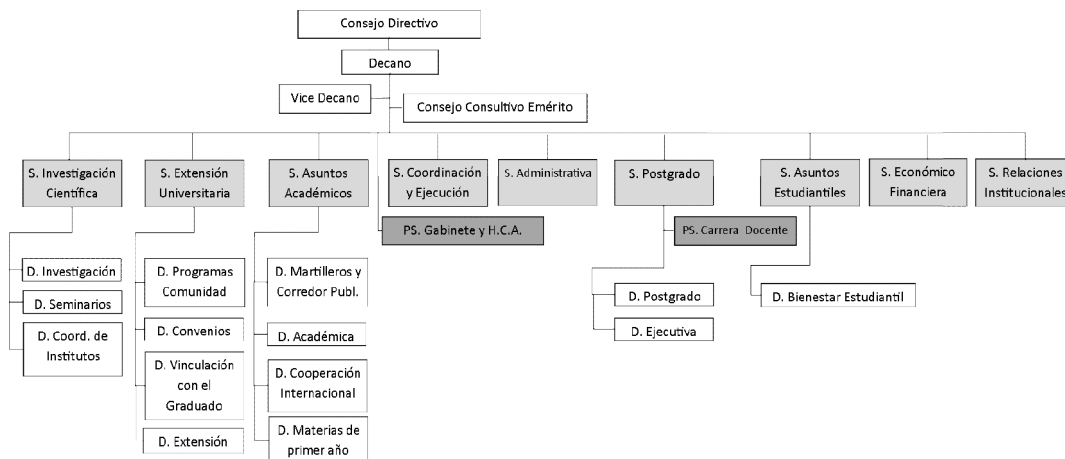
Consejo Directivo

Decano

Vice Decano

Consejo Consultivo Emérito

S. Investigación Científica

S. Extensión Universitaria

S. Asuntos Académicos

S. Coordinación y Ejecución

S. Administrativa

S. Postgrado

S. Asuntos Estudiantiles

S. Económico Financiera

S. Relaciones Institucionales

PS. Gabinete y H.C.A.

PS. Carrera Docente

D. Investigación

D. Seminarios

D. Coord. de Institutos

D. Programas Comunidad

D. Convenios

D. Vinculación con el Graduado

D. Extensión

D. Martilleros y Corredor Publ.

D. Académica

D. Cooperación Internacional

D. Materias de primer año

D. Postgrado

D. Ejecutiva

D. Bienestar Estudiantil